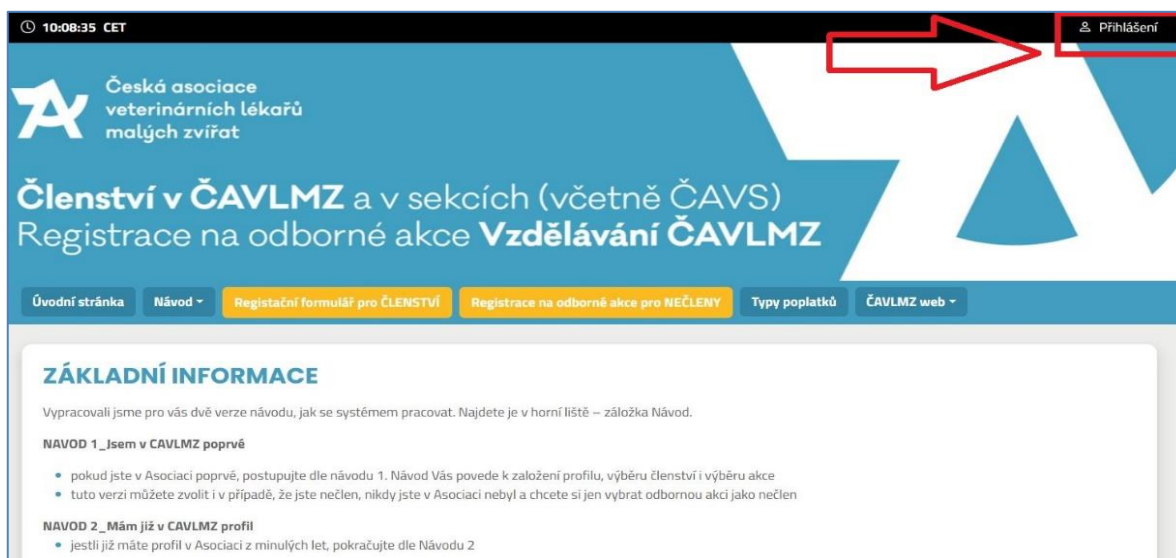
10:08:35 CET

Přihlášení

Česká asociace veterinárních lékařů malých zvířat

Členství v ČAVLMZ a v sekcích (včetně ČAVS)
Registrace na odborné akce Vzdělávání ČAVLMZ

Úvodní stránka | Návod | Registační formulář pro ČLENSTVÍ | Registrace na odborné akce pro NEČLENY | Typy poplatků | ČAVLMZ web

ZÁKLADNÍ INFORMACE

Vypracovali jsme pro vás dvě verze návodu, jak se systémem pracovat. Najdete je v horní liště – záložka Návod.

NAVOD 1_Jsem v CAVLMZ poprvé

• pokud jste v Asociaci poprvé, postupujte dle návodu 1. Návod Vás povede k založení profilu, výběru členství i výběru akce
• tuto verzi můžete zvolit i v případě, že jste nečlen, nikdy jste v Asociaci nebyl a chcete si jen vybrat odbornou akci jako nečlen

NAVOD 2_Mám již v CAVLMZ profil
• jestli již máte profil v Asociaci z minulých let, pokračujte dle Návodu 2